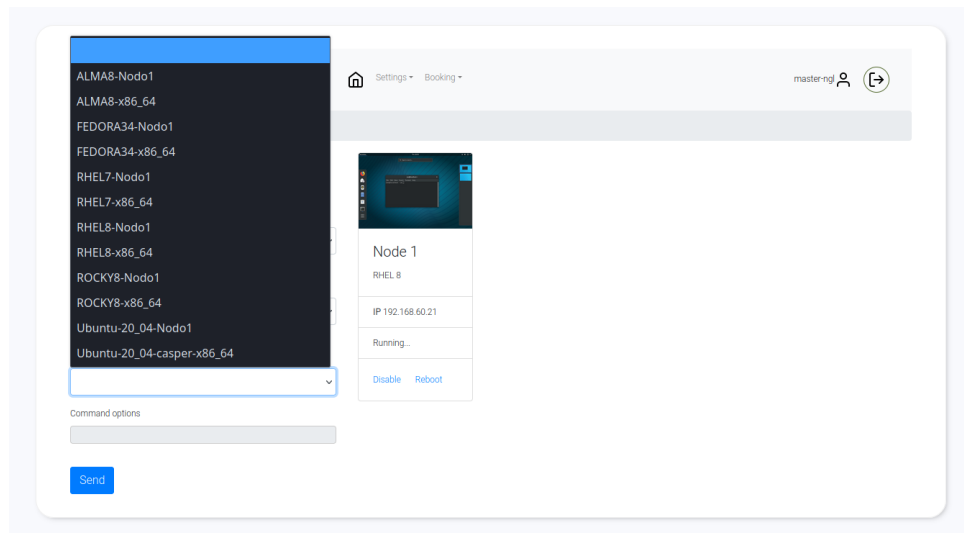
ALMA8-Nodo1
ALMA8-x86_64
FEDORA34-Nodo1
FEDORA34-x86_64
RHEL7-Nodo1
RHEL7-x86_64
RHEL8-Nodo1
RHEL8-x86_64
ROCKY8-Nodo1
ROCKY8-x86_64
Ubuntu-20_04-Nodo1
Ubuntu-20_04-casper-x86_64

Settings Booking

master-ngl

Node 1
RHEL 8

IP 192.168.60.21

Running...

Disable Reboot

Command options

Send